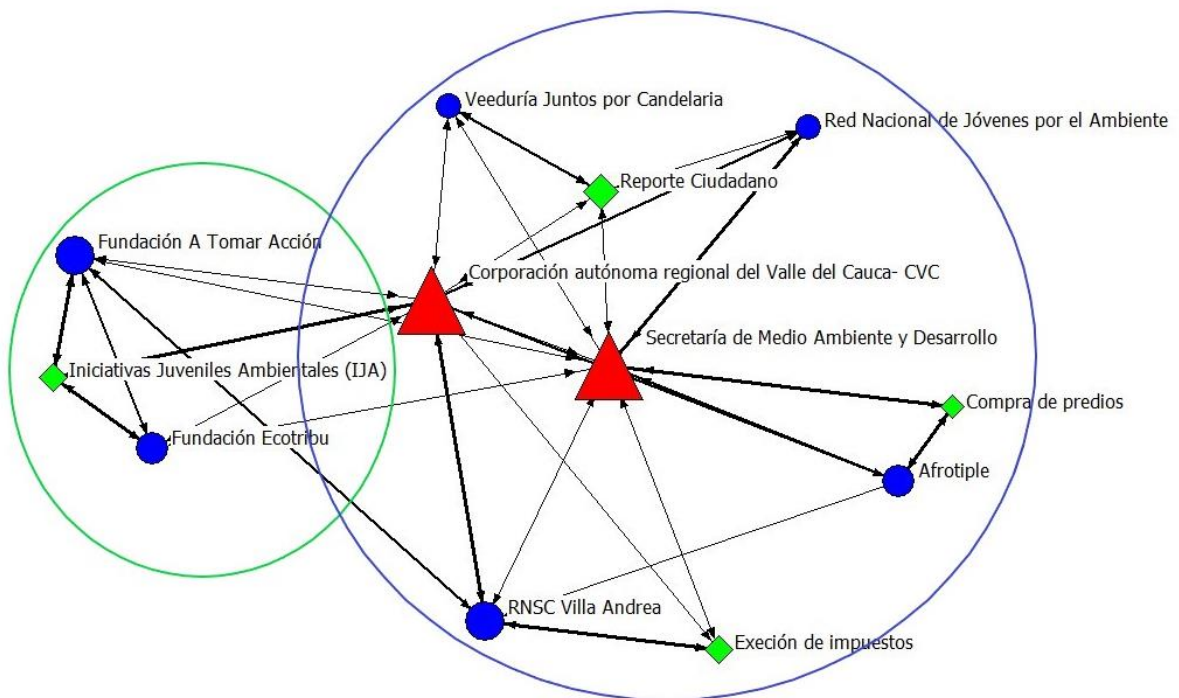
Veeduría Juntos por Candelaria

Red Nacional de Jóvenes por el Ambiente

Reporte Ciudadano

Fundación A Tomar Acción

Corporación autónoma regional del Valle del Cauca- CVC

Secretaría de Medio Ambiente y Desarrollo

Iniciativas Juveniles Ambientales (IJA)

Compra de predios

Fundación Ecotribu

Afrotiple

RNSC Villa Andrea

Execión de impuestos